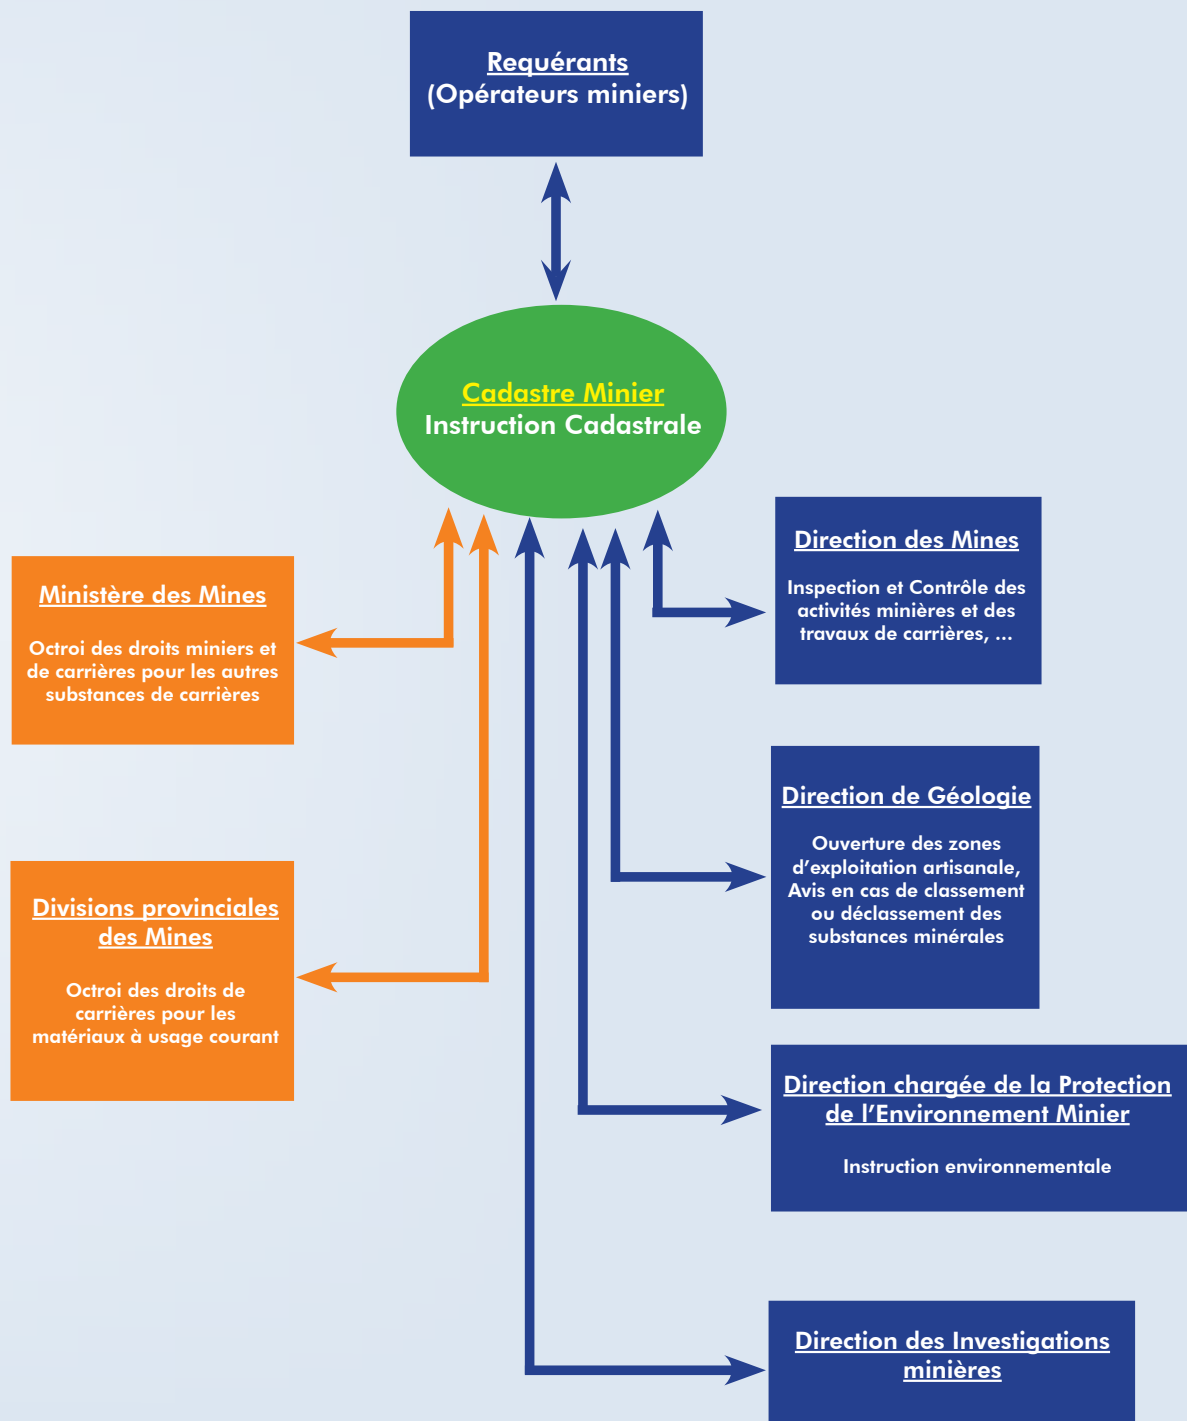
Requérants
(Opérateurs miniers)

Cadastre Minier
Instruction Cadastrale

Ministère des Mines

Octroi des droits miniers et de carrières pour les autres substances de carrières

Divisions provinciales des Mines

Octroi des droits de carrières pour les matériaux à usage courant

Direction des Mines

Inspection et Contrôle des activités minières et des travaux de carrières, ...

Direction de Géologie

Ouverture des zones d'exploitation artisanale, Avis en cas de classement ou déclassement des substances minérales

Direction chargée de la Protection de l'Environnement Minier

Instruction environnementale

Direction des Investigations minières